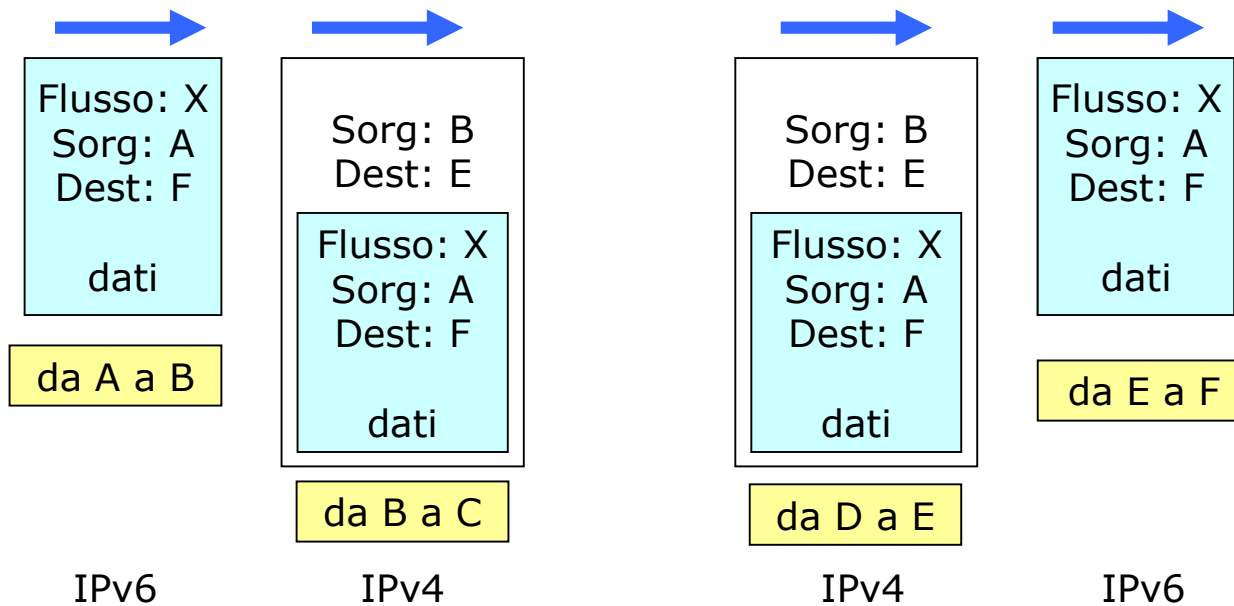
Flusso: X
Sorg: A
Dest: F

dati

da A a B

IPv6

Sorg: B
Dest: E

Flusso: X
Sorg: A
Dest: F

dati

da B a C

IPv4

Sorg: B
Dest: E

Flusso: X
Sorg: A
Dest: F

dati

da D a E

IPv4

Flusso: X
Sorg: A
Dest: F

dati

da E a F

IPv6